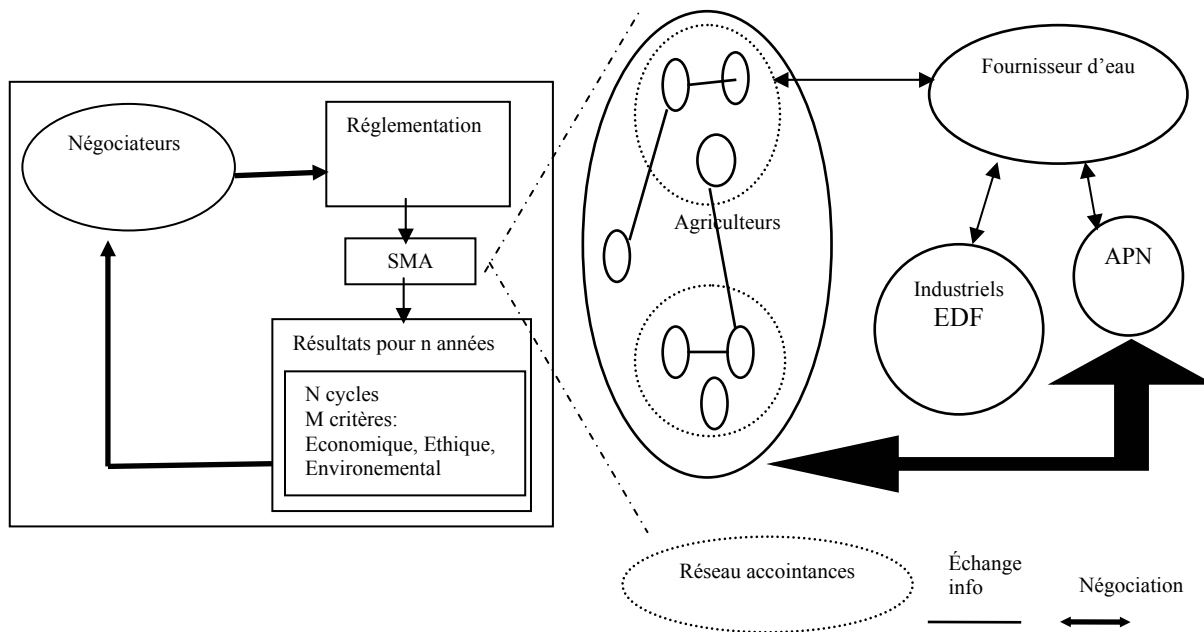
Négociateurs

Réglementation

SMA

Résultats pour n années

N cycles
M critères:
Economique, Ethique, Environemental

Agriculteurs

Fournisseur d'eau

Industriels EDF

APN

Réseau accointances

Échange info

Négociation